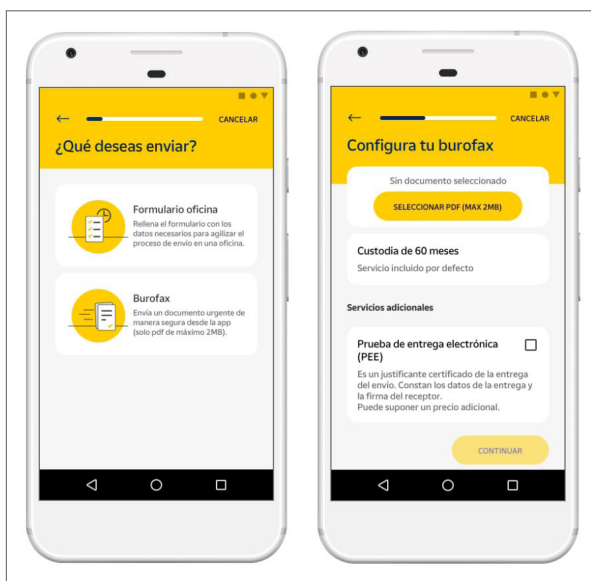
CANCELAR

¿Qué deseas enviar?

Formulario oficina

Rellena el formulario con los datos necesarios para agilizar el proceso de envío en una oficina.

Burofax

Envía un documento urgente de manera segura desde la app (solo pdf de máximo 2MB).

CANCELAR

Configura tu burofax

Sin documento seleccionado

SELECCIONAR PDF (MAX 2MB)

Custodia de 60 meses

Servicio incluido por defecto

Servicios adicionales

Prueba de entrega electrónica (PEE)

Es un justificante certificado de la entrega del envío. Constan los datos de la entrega y la firma del receptor. Puede suponer un precio adicional.

CONTINUAR